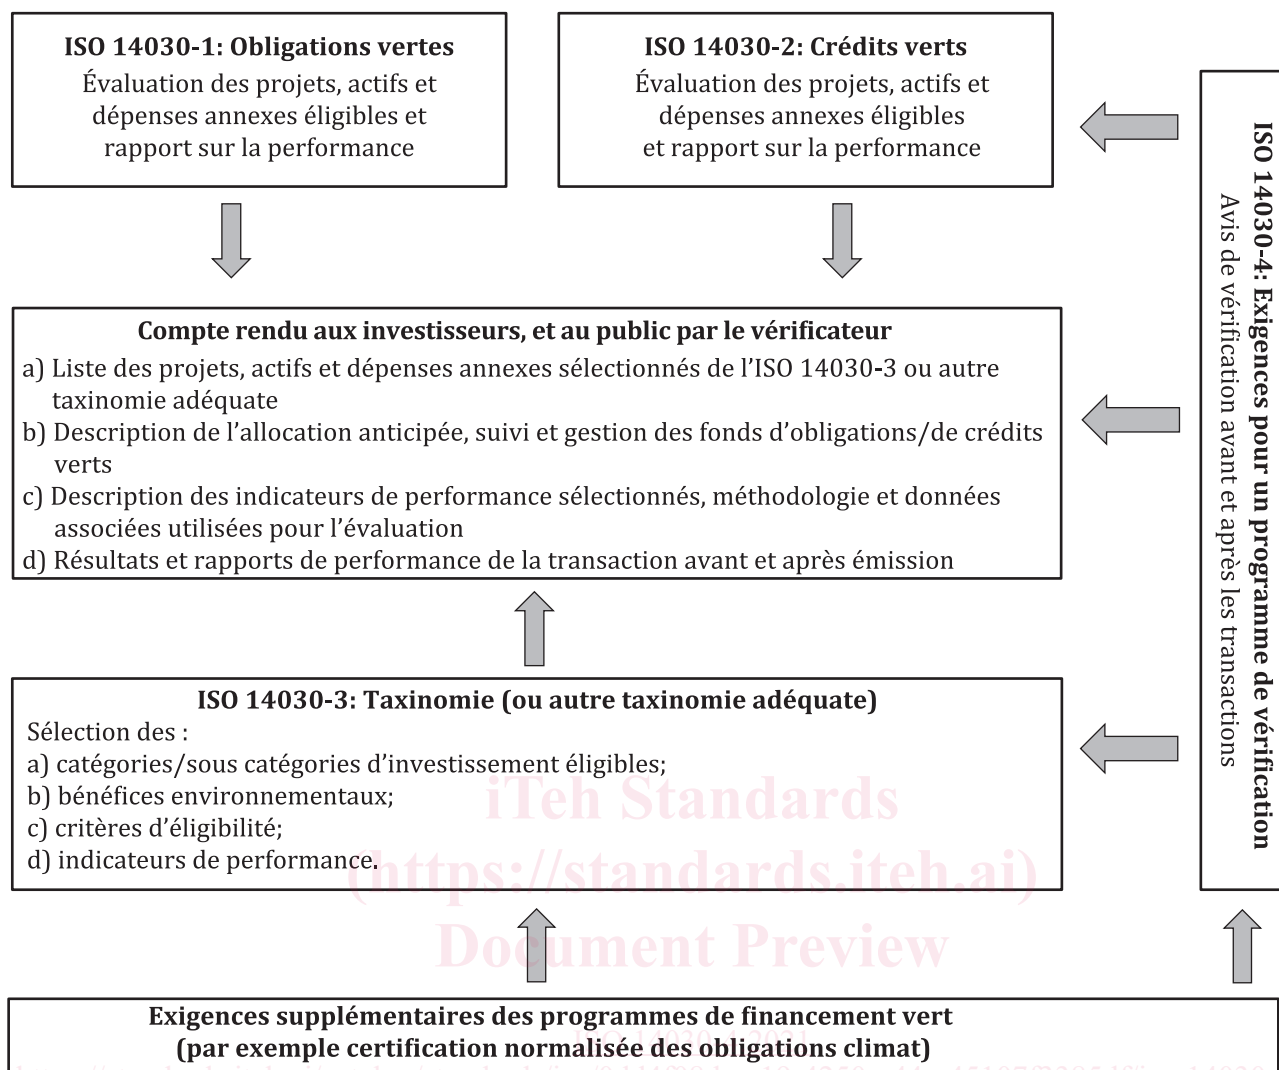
**ISO 14030-1: Obligations vertes**
Évaluation des projets, actifs et dépenses annexes éligibles et rapport sur la performance

**ISO 14030-2: Crédits verts**
Évaluation des projets, actifs et dépenses annexes éligibles et rapport sur la performance

**ISO 14030-4: Exigences pour un programme de vérification**
Avis de vérification avant et après les transactions

**Compte rendu aux investisseurs, et au public par le vérificateur**
a) Liste des projets, actifs et dépenses annexes sélectionnés de l'ISO 14030-3 ou autre taxinomie adéquate
b) Description de l'allocation anticipée, suivi et gestion des fonds d'obligations/de crédits verts
c) Description des indicateurs de performance sélectionnés, méthodologie et données associées utilisées pour l'évaluation
d) Résultats et rapports de performance de la transaction avant et après émission

**ISO 14030-3: Taxinomie (ou autre taxinomie adéquate)**
Sélection des :
a) catégories/sous catégories d'investissement éligibles;
b) bénéfices environnementaux;
c) critères d'éligibilité;
d) indicateurs de performance.

iTeh Standards
(https://standards.iteh.ai)
Document Preview

**Exigences supplémentaires des programmes de financement vert**
**(par exemple certification normalisée des obligations climat)**

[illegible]